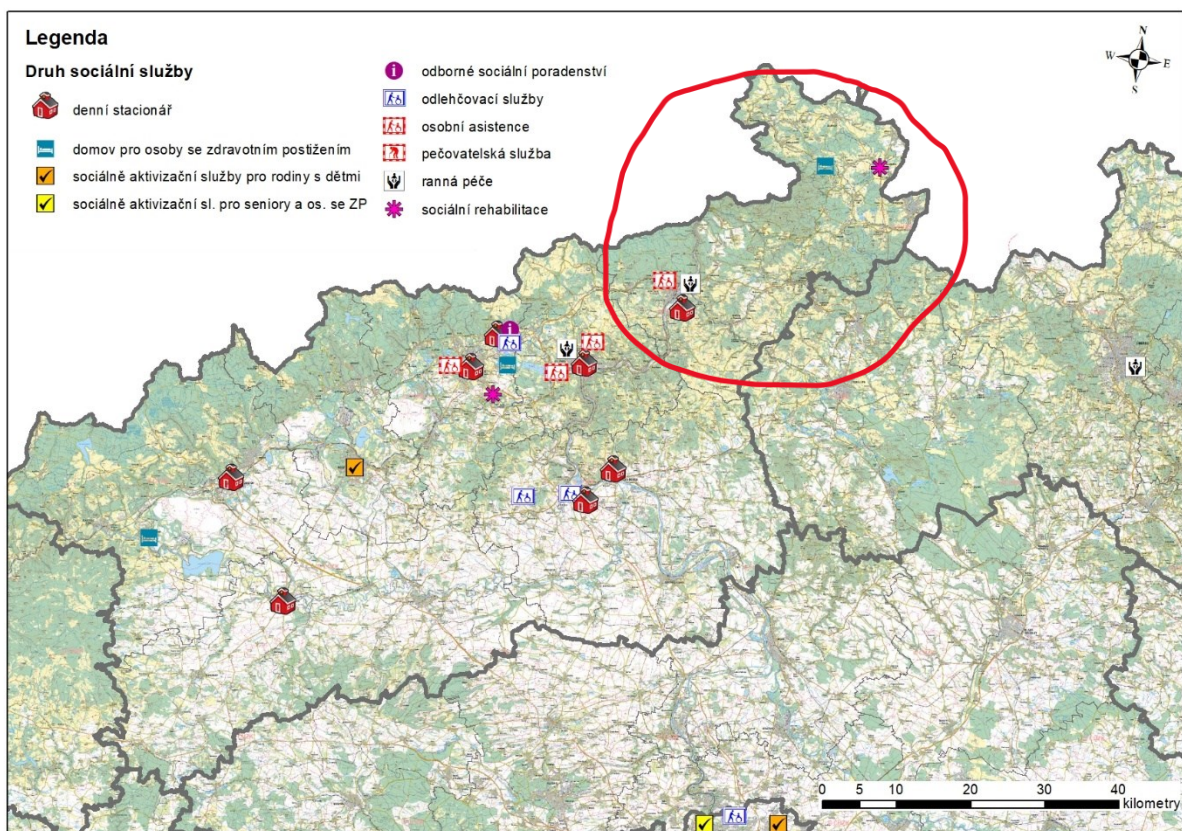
Legenda

Druh sociální služby

denní stacionář

domov pro osoby se zdravotním postižením

sociálně aktivizační služby pro rodiny s dětmi

sociálně aktivizační sl. pro seniory a os. se ZP

odborné sociální poradenství

odlehčovací služby

osobní asistence

pečovatelská služba

raná péče

sociální rehabilitace

N
W
E
S

0 5 10 20 30 40
kilometry